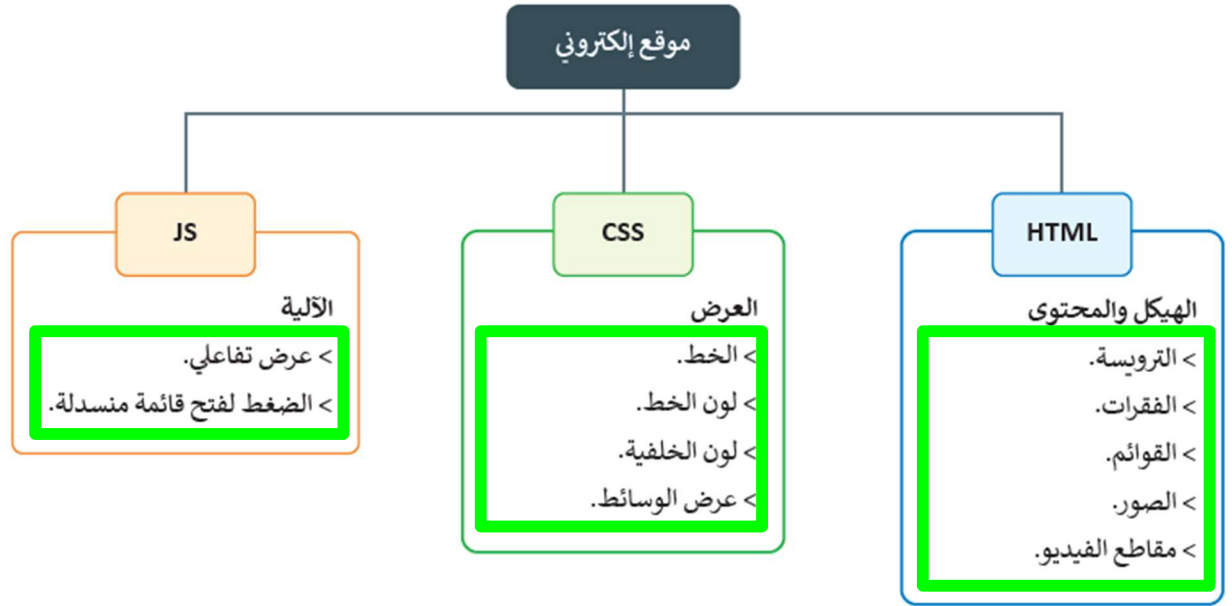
موقع إلكتروني

HTML

الهيكل والمحتوى

> الترويسة.

> الفقرات.

> القوائم.

> الصور.

> مقاطع الفيديو.

CSS

العرض

> الخط.

> لون الخط.

> لون الخلفية.

> عرض الوسائط.

JS

الآلية

> عرض تفاعلي.

> الضغط لفتح قائمة منسدلة.